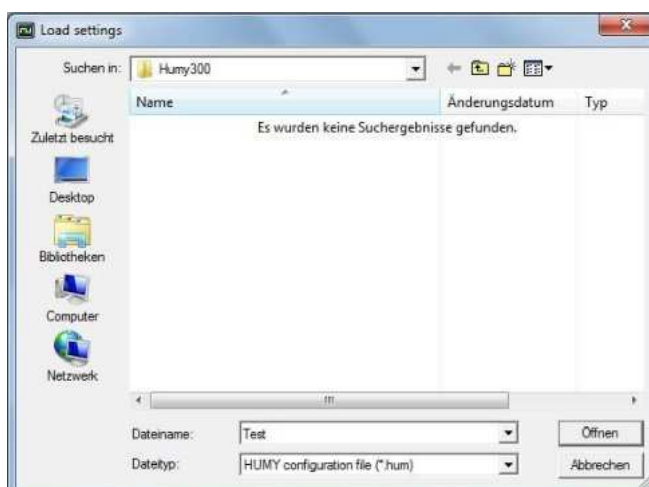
Load settings

Suchen in: Humy300

Zuletzt besucht
Desktop
Bibliotheken
Computer
Netzwerk

| Name | Änderungsdatum | Typ |
|---|---|---|

Es wurden keine Suchergebnisse gefunden.

Dateiname: Test
Öffnen

Dateityp: HUMY configuration file (*.hum)
Abbrechen